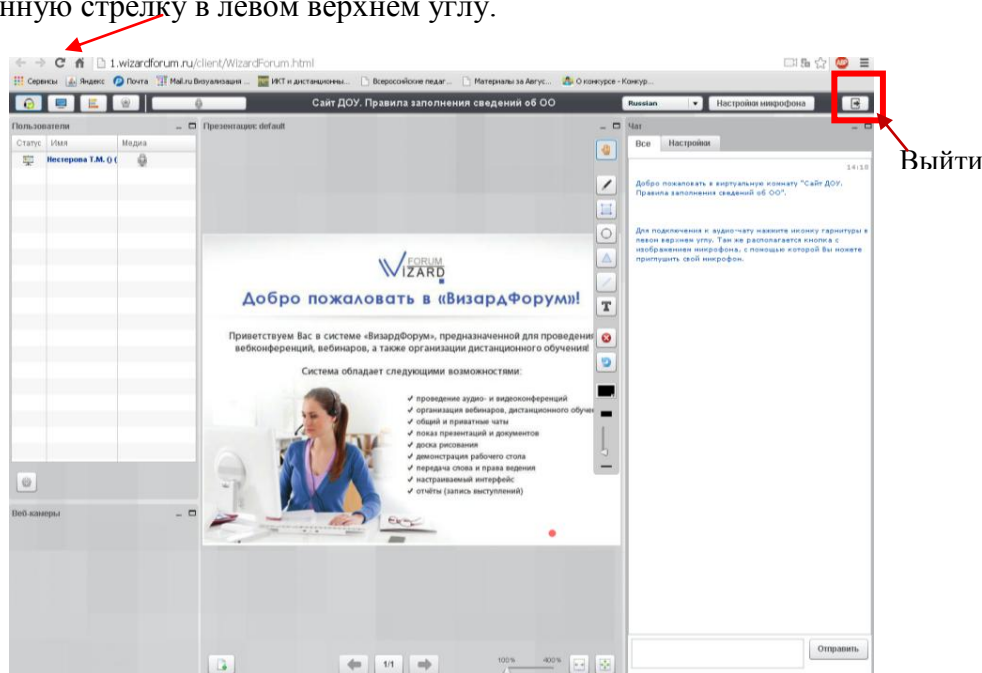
нную стрелку в левом верхнем углу.

1.wizardforum.ru/client/WizardForum.html

Сервисы Яндекс Почта Mail.ru Визуализация ... ИКТ и дистанционны... Всероссийские педаг... Материалы за Авгус... О конкурсе - Конкур...

Сайт ДОУ. Правила заполнения сведений об ОО

Russian

Настройки микрофона

Пользователи

Статус Имя Медиа

Нестерова Т.М. () (

Презентация: default

Чат

Все Настройки

14:10

Добро пожаловать в виртуальную комнату "Сайт ДОУ. Правила заполнения сведений об ОО".

Для подключения к аудиочату нажмите иконку гарнитуры в левом верхнем углу. Так же располагается кнопка с изображением микрофона, с помощью которой Вы можете приглушить свой микрофон.

Выйти

FORUM WIZARD

Добро пожаловать в «ВизардФорум»!

Приветствуем Вас в системе «ВизардФорум», предназначенной для проведения вебконференций, вебинаров, а также организации дистанционного обучения!

Система обладает следующими возможностями:

✔ проведение аудио- и видеоконференций
✔ организация вебинаров, дистанционного обучен
✔ общий и приватные чаты
✔ показ презентаций и документов
✔ доска рисования
✔ демонстрация рабочего стола
✔ передача слова и права ведения
✔ настраиваемый интерфейс
✔ отчёты (запись выступлений)

Веб-камеры

1/1

100% 400%

Отправить